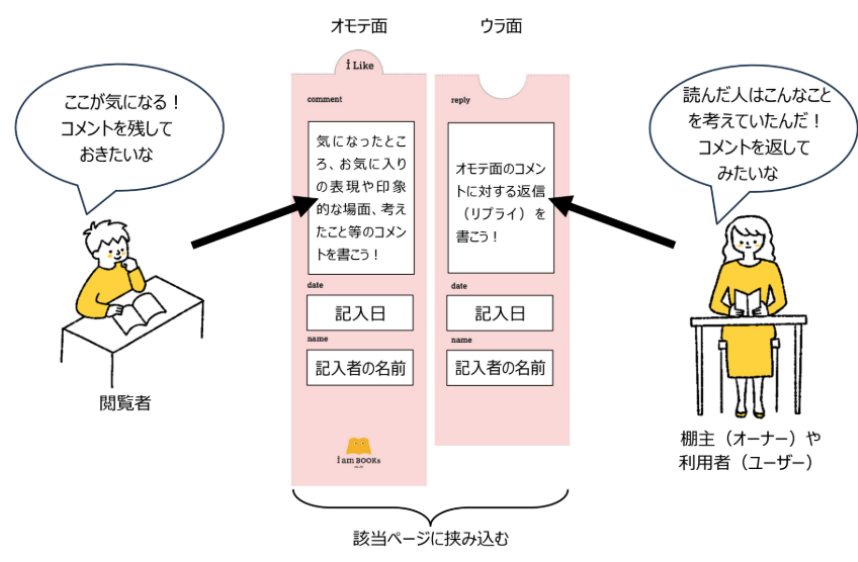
オモテ面

ウラ面

ここが気になる！
コメントを残して
おきたいな

I Like

comment

気になったところ、お気に入りの表現や印象的な場面、考えたこと等のコメントを書こう！

date

記入日

name

記入者の名前

I am BOOKs

reply

オモテ面のコメントに対する返信（リプライ）を書こう！

date

記入日

name

記入者の名前

読んだ人はこんなことを考えていたんだ！
コメントを返して
みたいな

閲覧者

棚主（オーナー）や
利用者（ユーザー）

該当ページに挟み込む